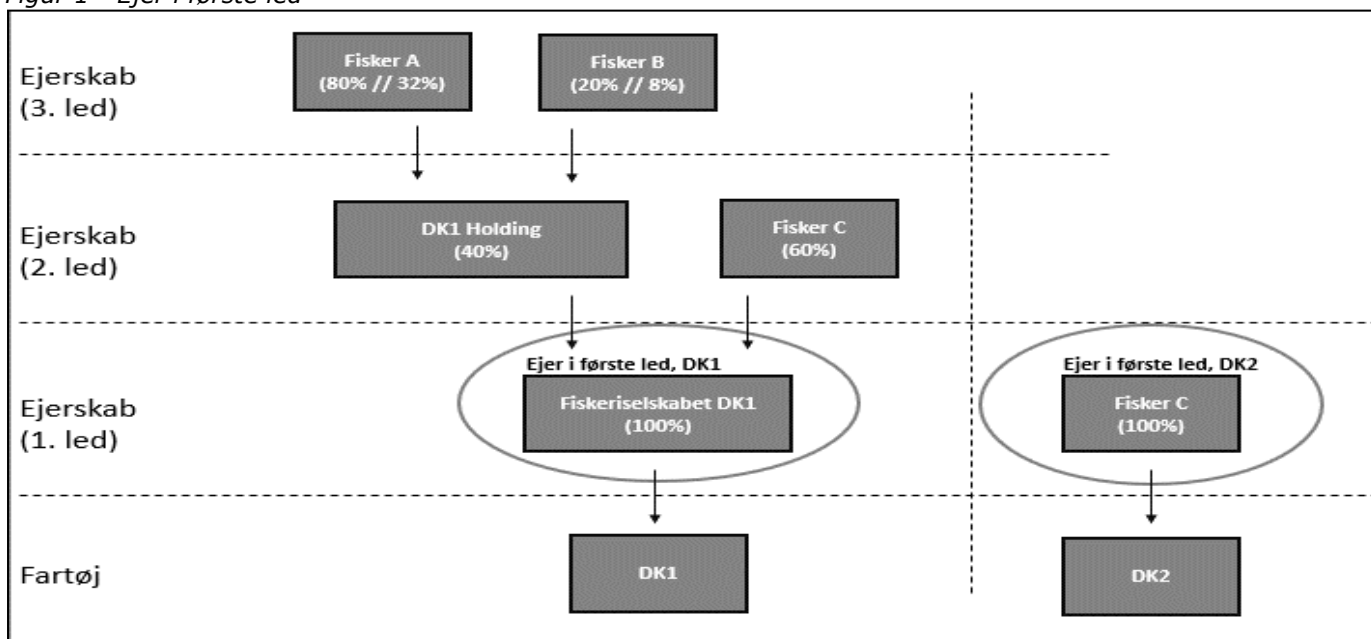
Figur 1 – Ejer i første led

Ejerskab (3. led)

Fisker A (80% // 32%)

Fisker B (20% // 8%)

Ejerskab (2. led)

DK1 Holding (40%)

Fisker C (60%)

Ejerskab (1. led)

Ejer i første led, DK1

Fiskeriselskabet DK1 (100%)

Ejer i første led, DK2

Fisker C (100%)

Fartøj

DK1

DK2